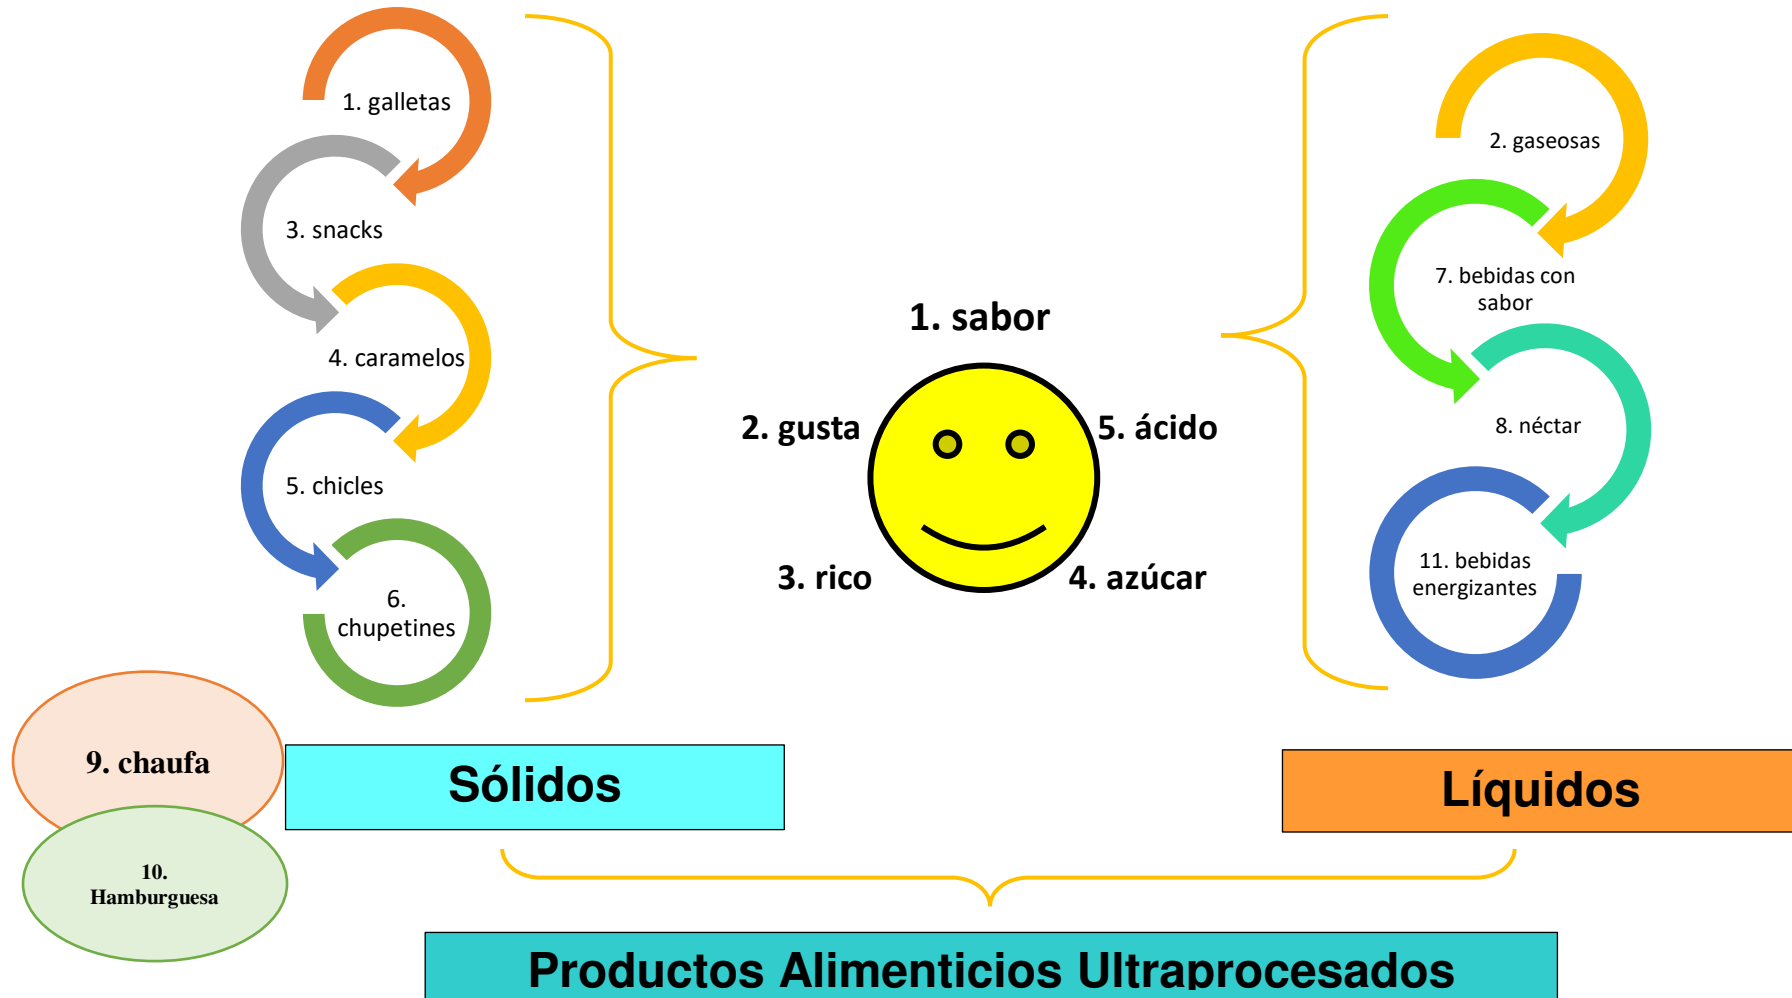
1. galletas

3. snacks

4. caramelos

5. chicles

6. chupetines

1. sabor

2. gusta

5. ácido

3. rico

4. azúcar

2. gaseosas

7. bebidas con sabor

8. néctar

11. bebidas energizantes

9. chaufa

10. Hamburguesa

Sólidos

Líquidos

Productos Alimenticios Ultraprocesados